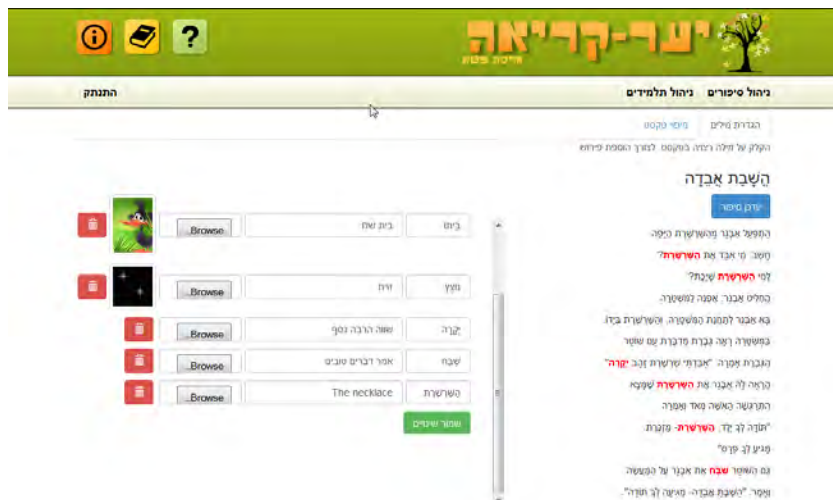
יער-קריאה
הוצאת מסוף

ניהול סיפורים ניהול תלמידים
התנתק

הגדרות מילים עיצוב טקסט
הקלק על מילה רצויה בטקסט לצורך הוספת פירוש

הֲשָׁבַת אֲבֵדָה
עורך סיפור

הַמְּפַעֵל אֲבִנֵר מְהַשַּׁרְשֶׁרֶת הַיָּפָה.
חָשַׁב: מִי אִבֵּד אֶת הַשַּׁרְשֶׁרֶת?
לְמִי הַשַּׁרְשֶׁרֶת שַׁיֶּכֶת?
הֶחְלִיט אַבְנֵר: אֶפְנֶה לַמִּשְׁטָרָה.
בָּא אַבְנֵר לְתַחֲנַת הַמִּשְׁטָרָה, וְהַשַּׁרְשֶׁרֶת בְּיָדוֹ.
בַּמִּשְׁטָרָה רָאָה גְּבֶרֶת מְדַבֶּרֶת עִם שׁוֹטֵר.
הַגְּבֶרֶת אָמְרָה: "אִבַּדְתִּי שַׁרְשֶׁרֶת זָהָב יְקָרָה"
הֶרְאָה לָהּ אַבְנֵר אֶת הַשַּׁרְשֶׁרֶת שֶׁמָּצָא
הִתְרַגְּשָׁה הָאִשָּׁה מְאֹד וְאָמְרָה
"תּוֹדָה לְךָ יֶלֶד. הַשַּׁרְשֶׁרֶת- מַזְכֶּרֶת
מַגִּיעַ לְךָ פְּרָס"
גַּם הַשּׁוֹטֵר שִׁבַּח אֶת אַבְנֵר עַל הַמַּעֲשֶׂה
וְאָמַר: "הֲשָׁבַת אֲבֵדָה- מַגִּיעָה לְךָ תּוֹדָה".

| | | | |
|---|---|---|---|
| בַּיִת | בית שת | Browse | |
| מַצִּיץ | זורח | Browse | |
| יְקָרָה | שווה הרבה כסף | Browse | |
| שִׁבַּח | אמר דברים טובים | Browse | |
| השרשרת | The necklace | Browse | |

שמור שינויים